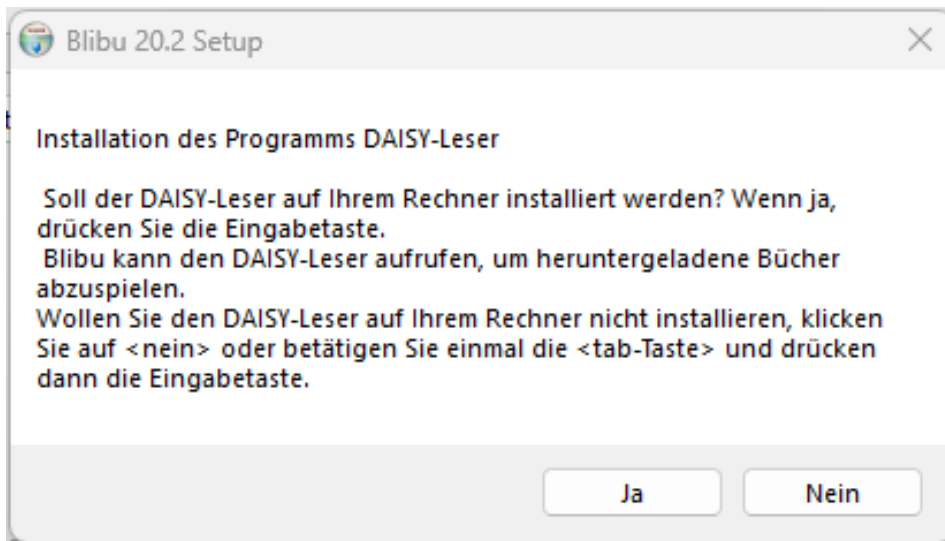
Blibu 20.2 Setup

Installation des Programms DAISY-Leser

Soll der DAISY-Leser auf Ihrem Rechner installiert werden? Wenn ja, drücken Sie die Eingabetaste.
Blibu kann den DAISY-Leser aufrufen, um heruntergeladene Bücher abzuspielen.
Wollen Sie den DAISY-Leser auf Ihrem Rechner nicht installieren, klicken Sie auf <nein> oder betätigen Sie einmal die <tab-Taste> und drücken dann die Eingabetaste.

Ja

Nein